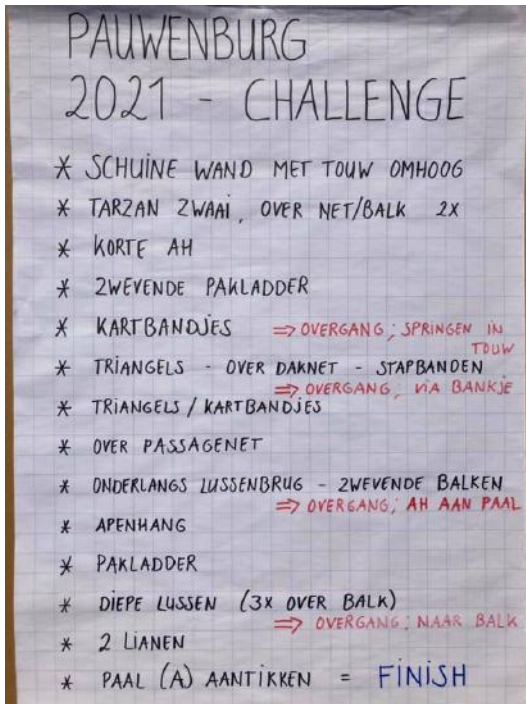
PAUWENBURG
2021 - CHALLENGE

* SCHUINE WAND MET TOUW OMHOOG
* TARZAN ZWAAI, OVER NET/BALK 2X
* KORTE AH
* ZWEVENDE PAKLADDER
* KARTBANDJES ⇒ OVERGANG; SPRINGEN IN TOUW
* TRIANGELS - OVER DAKNET - STAPBANDEN ⇒ OVERGANG; VIA BANKJE
* TRIANGELS / KARTBANDJES
* OVER PASSAGENET
* ONDERLANGS LUSSENBRUG - ZWEVENDE BALKEN ⇒ OVERGANG; AH AAN PAAL
* APENHANG
* PAKLADDER
* DIEPE LUSSEN (3X OVER BALK) ⇒ OVERGANG; NAAR BALK
* 2 LIANEN
* PAAL (A) AANTIKKEN = FINISH